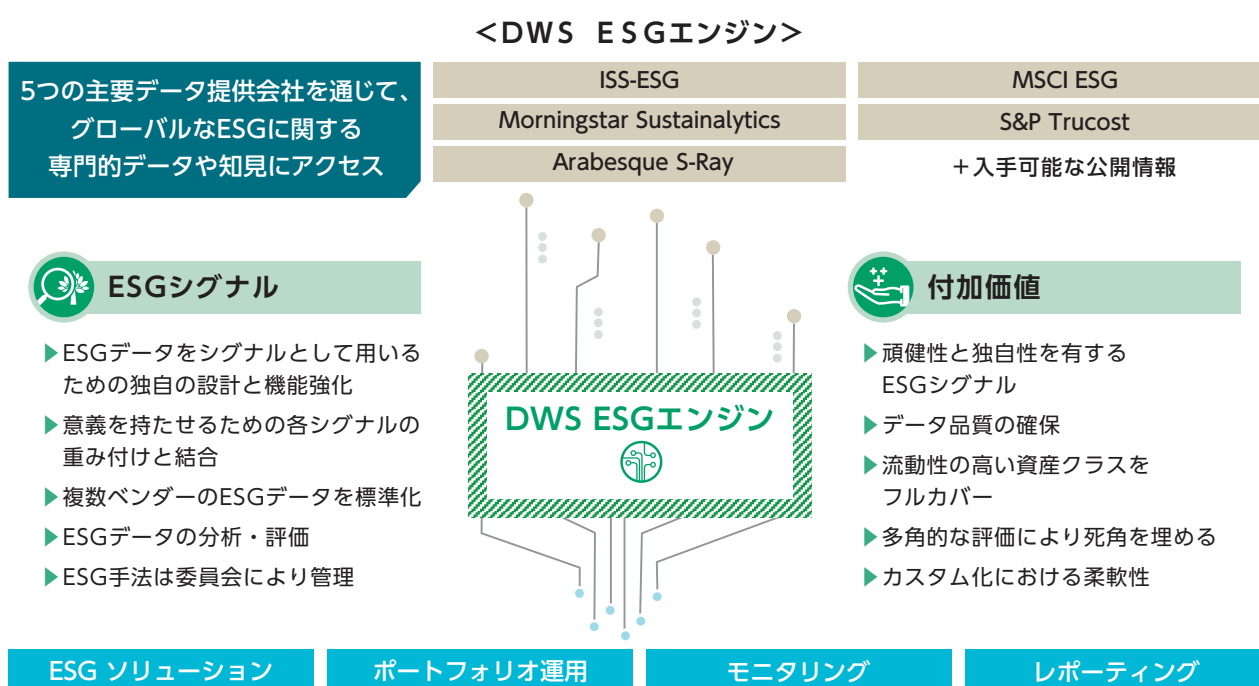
<DWS ESGエンジン>

5つの主要データ提供会社を通じて、グローバルなESGに関する専門的データや知見にアクセス

ISS-ESG

Morningstar Sustainalytics

Arabesque S-Ray

MSCI ESG

S&P Trucost

＋入手可能な公開情報

ESGシグナル

▶ESGデータをシグナルとして用いるための独自の設計と機能強化

▶意義を持たせるための各シグナルの重み付けと結合

▶複数ベンダーのESGデータを標準化

▶ESGデータの分析・評価

▶ESG手法は委員会により管理

DWS ESGエンジン

付加価値

▶頑健性と独自性を有するESGシグナル

▶データ品質の確保

▶流動性の高い資産クラスをフルカバー

▶多角的な評価により死角を埋める

▶カスタム化における柔軟性

ESG ソリューション

ポートフォリオ運用

モニタリング

レポーティング